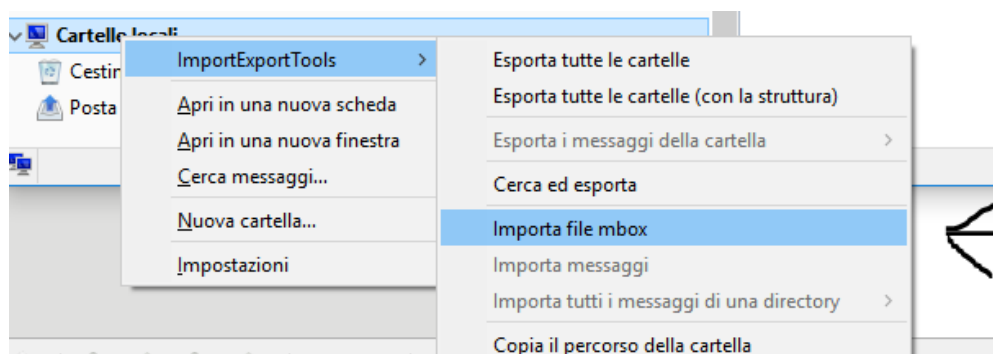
Cartelle locali
Cestin
Posta

ImportExportTools
Apri in una nuova scheda
Apri in una nuova finestra
Cerca messaggi...
Nuova cartella...
Impostazioni

Esporta tutte le cartelle
Esporta tutte le cartelle (con la struttura)
Esporta i messaggi della cartella
Cerca ed esporta
Importa file mbox
Importa messaggi
Importa tutti i messaggi di una directory
Copia il percorso della cartella